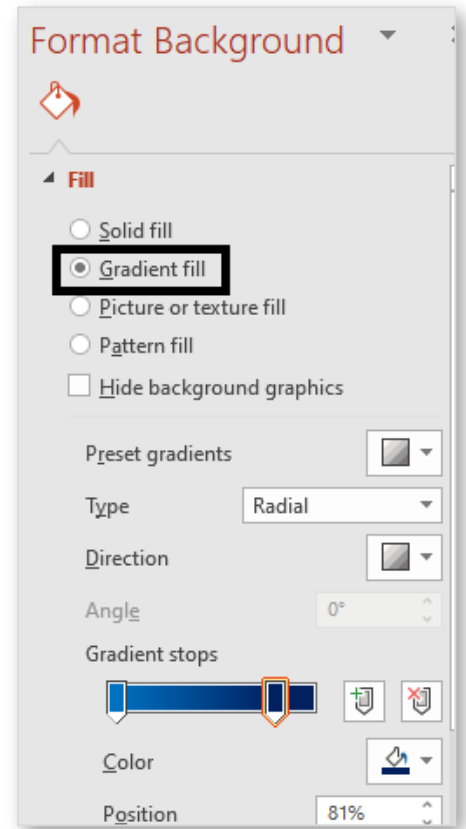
Format Background

Fill

Solid fill

Gradient fill

Picture or texture fill

Pattern fill

Hide background graphics

Preset gradients

Type Radial

Direction

Angle 0°

Gradient stops

Color

Position 81%